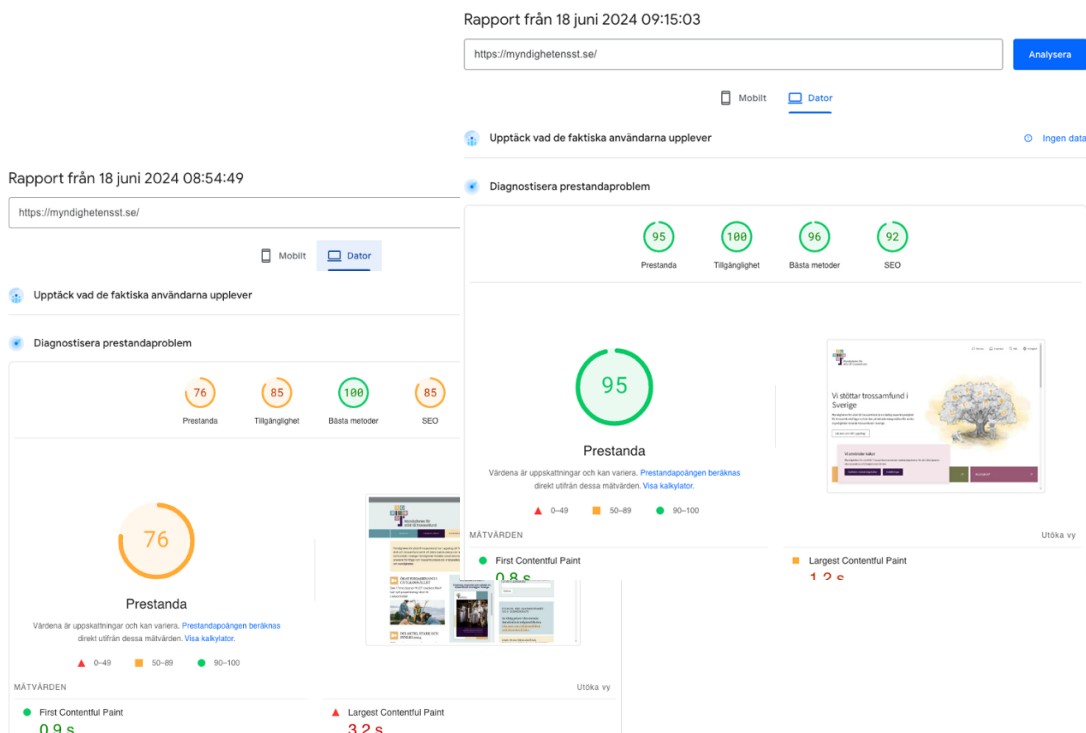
Rapport från 18 juni 2024 09:15:03

https://myndighetensst.se/

Analysera

Mobilt Dator

Upptäck vad de faktiska användarna upplever

Ingen data

Diagnostisera prestandaproblem

95 Prestanda

100 Tillgänglighet

96 Bästa metoder

92 SEO

Vi stöttar trossamfund i Sverige

95

Prestanda

Värdena är uppskattningar och kan variera. Prestandapoängen beräknas direkt utifrån dessa mätvärden. Visa kalkylator.

0–49 50–89 90–100

MÄTVÄRDEN

Utöka vy

First Contentful Paint

0,8 s

Largest Contentful Paint

1,2 s

Rapport från 18 juni 2024 08:54:49

https://myndighetensst.se/

Mobilt Dator

Upptäck vad de faktiska användarna upplever

Diagnostisera prestandaproblem

76 Prestanda

85 Tillgänglighet

100 Bästa metoder

85 SEO

76

Prestanda

Värdena är uppskattningar och kan variera. Prestandapoängen beräknas direkt utifrån dessa mätvärden. Visa kalkylator.

0–49 50–89 90–100

MÄTVÄRDEN

Utöka vy

First Contentful Paint

0,9 s

Largest Contentful Paint

3,2 s